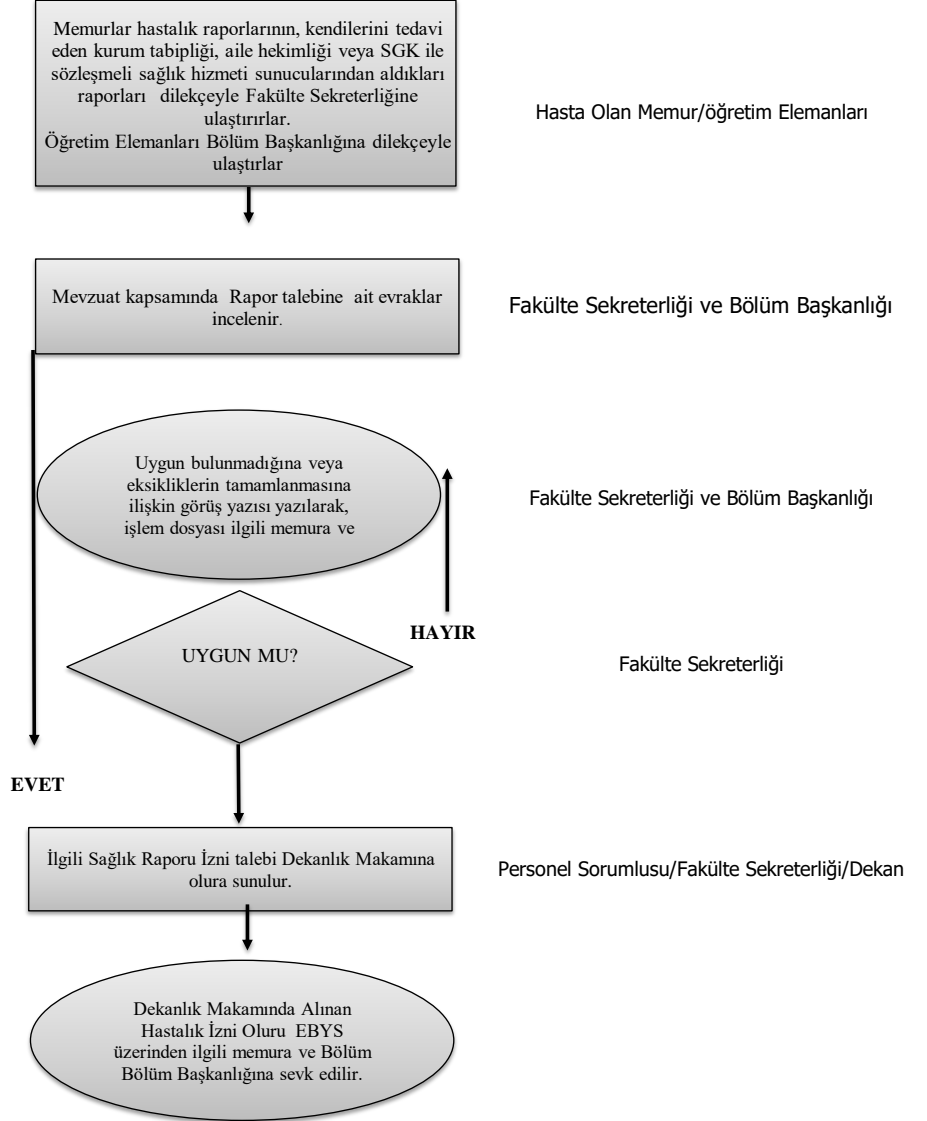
Memurlar hastalık raporlarının, kendilerini tedavi eden kurum tabipliği, aile hekimliği veya SGK ile sözleşmeli sağlık hizmeti sunucularından aldıkları raporları dilekçeyle Fakülte Sekreterliğine ulaştırırlar.
Öğretim Elemanları Bölüm Başkanlığına dilekçeyle ulaştırlar

Hasta Olan Memur/öğretim Elemanları

Mevzuat kapsamında Rapor talebine ait evraklar incelenir.

Fakülte Sekreterliği ve Bölüm Başkanlığı

Uygun bulunmadığına veya eksikliklerin tamamlanmasına ilişkin görüş yazısı yazılarak, işlem dosyası ilgili memura ve

Fakülte Sekreterliği ve Bölüm Başkanlığı

HAYIR

UYGUN MU?

Fakülte Sekreterliği

EVET

İlgili Sağlık Raporu İzni talebi Dekanlık Makamına olura sunulur.

Personel Sorumlusu/Fakülte Sekreterliği/Dekan

Dekanlık Makamında Alınan Hastalık İzni Oluru EBYS üzerinden ilgili memura ve Bölüm Bölüm Başkanlığına sevk edilir.